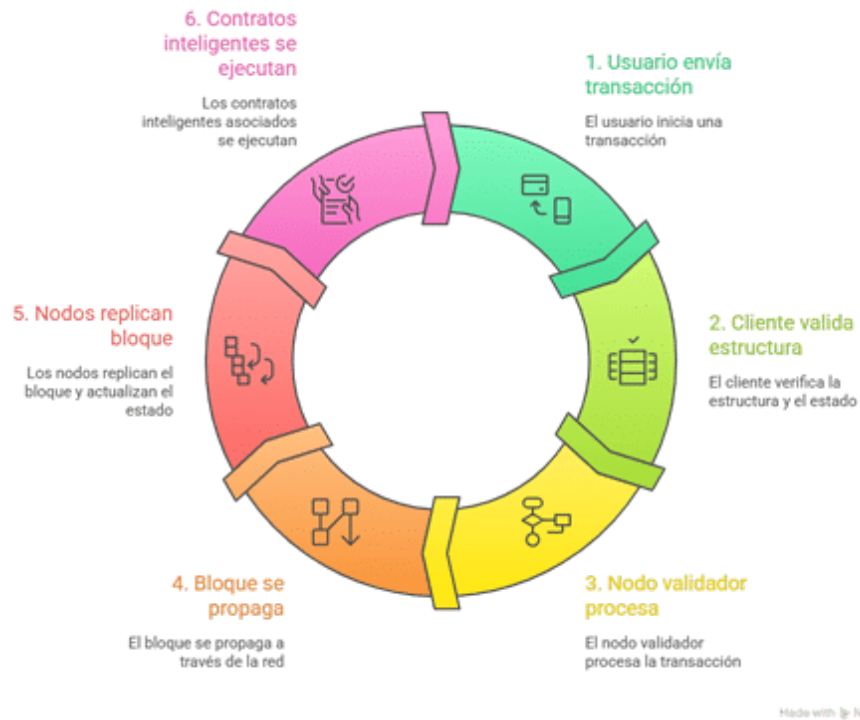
6. Contratos inteligentes se ejecutan

Los contratos inteligentes asociados se ejecutan

1. Usuario envía transacción

El usuario inicia una transacción

2. Cliente valida estructura

El cliente verifica la estructura y el estado

3. Nodo validador procesa

El nodo validador procesa la transacción

4. Bloque se propaga

El bloque se propaga a través de la red

5. Nodos replican bloque

Los nodos replican el bloque y actualizan el estado

Made with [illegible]